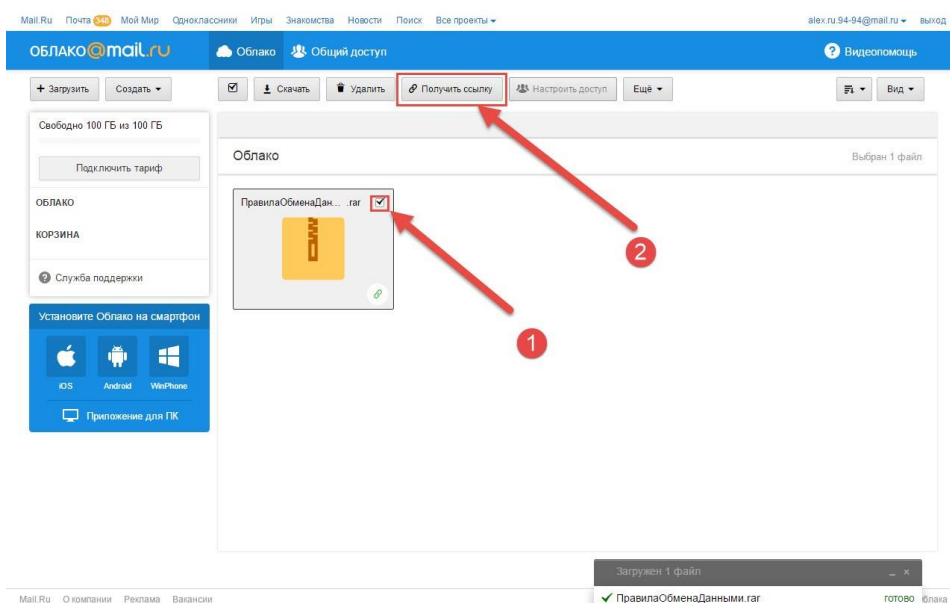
Mail.Ru Почта 348 Мой Мир Одноклассники Игры Знакомства Новости Поиск Все проекты ▾ alex.ru.94-94@mail.ru ▾ выход

ОБЛАКО@mail.ru Облако Общий доступ Видеопомощь

+ Загрузить Создать ▾

Скачать Удалить Получить ссылку Настроить доступ Ещё ▾ Вид ▾

Свободно 100 ГБ из 100 ГБ

Подключить тариф

ОБЛАКО

КОРЗИНА

Служба поддержки

Установите Облако на смартфон

iOS Android WinPhone

Приложение для ПК

Облако

Выбран 1 файл

ПравилаОбменаДан... .rar

1

2

Загружен 1 файл

ПравилаОбменаДанными.rar готово Облака

Mail.Ru О компании Реклама Вакансии